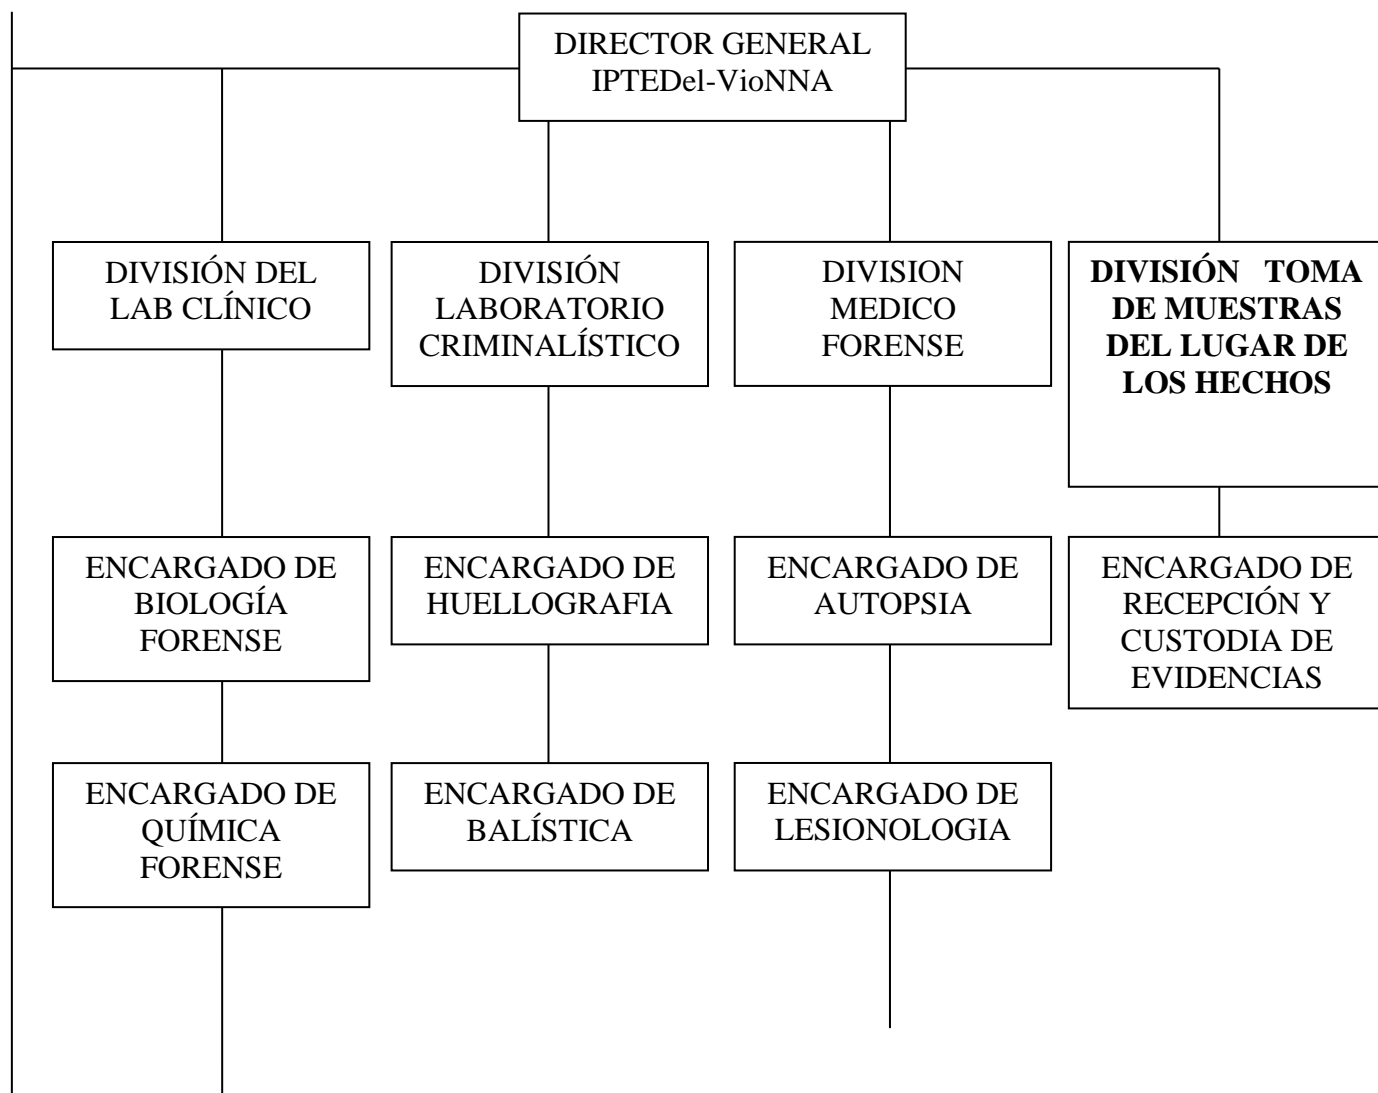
DIRECTOR GENERAL IPTEDel-VioNNA

DIVISIÓN DEL LAB CLÍNICO

DIVISIÓN LABORATORIO CRIMINALÍSTICO

DIVISION MEDICO FORENSE

**DIVISIÓN TOMA DE MUESTRAS DEL LUGAR DE LOS HECHOS**

ENCARGADO DE BIOLOGÍA FORENSE

ENCARGADO DE HUELLOGRAFIA

ENCARGADO DE AUTOPSIA

ENCARGADO DE RECEPCIÓN Y CUSTODIA DE EVIDENCIAS

ENCARGADO DE QUÍMICA FORENSE

ENCARGADO DE BALÍSTICA

ENCARGADO DE LESIONOLOGIA